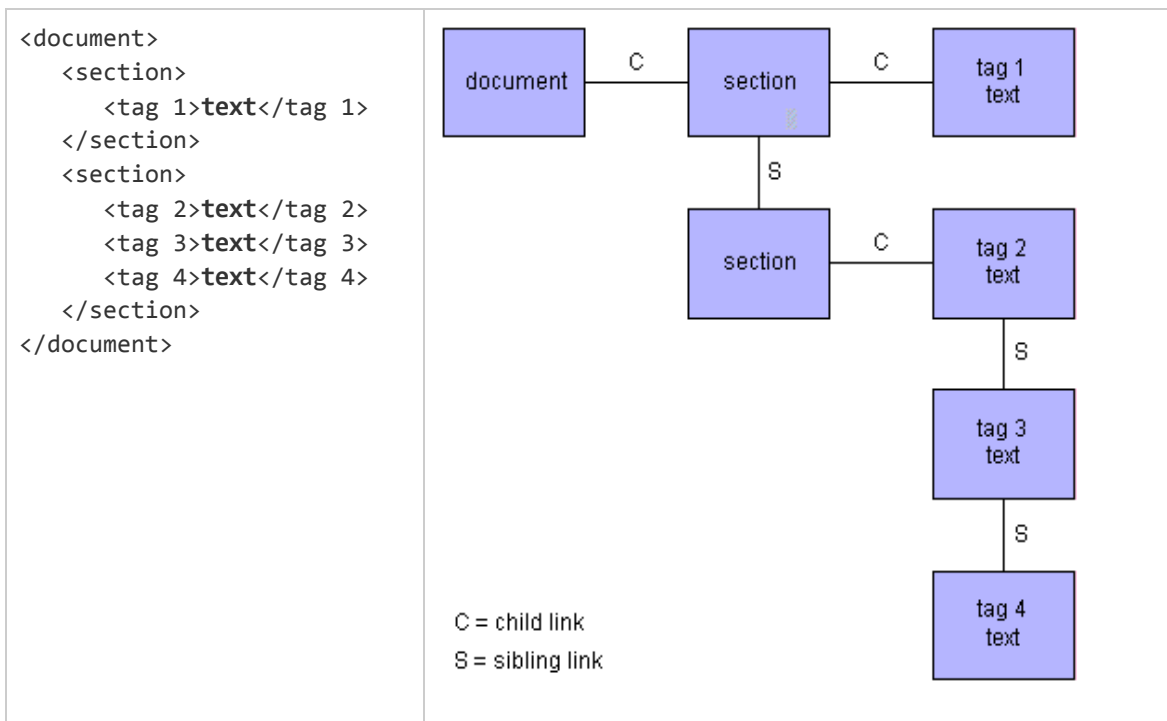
| | |
|---|---|
| <document><br>&nbsp;&nbsp;&nbsp;<section><br>&nbsp;&nbsp;&nbsp;&nbsp;&nbsp;&nbsp;<tag 1>**text**</tag 1><br>&nbsp;&nbsp;&nbsp;</section><br>&nbsp;&nbsp;&nbsp;<section><br>&nbsp;&nbsp;&nbsp;&nbsp;&nbsp;&nbsp;<tag 2>**text**</tag 2><br>&nbsp;&nbsp;&nbsp;&nbsp;&nbsp;&nbsp;<tag 3>**text**</tag 3><br>&nbsp;&nbsp;&nbsp;&nbsp;&nbsp;&nbsp;<tag 4>**text**</tag 4><br>&nbsp;&nbsp;&nbsp;</section><br></document> | document C section C tag 1 text<br>S<br>section C tag 2 text<br>S<br>tag 3 text<br>S<br>tag 4 text<br>C = child link<br>S = sibling link |